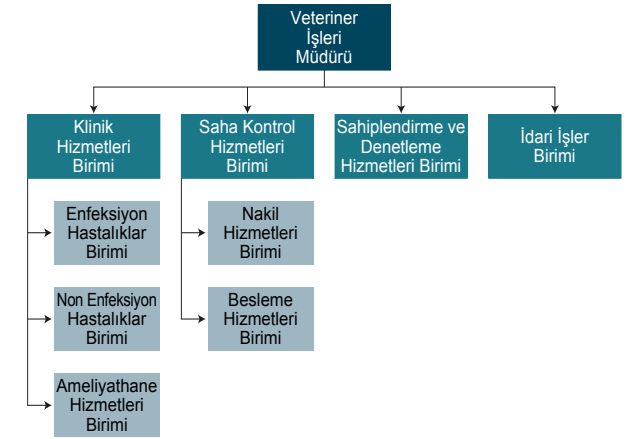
Veteriner İşleri Müdürü

Klinik Hizmetleri Birimi

Enfeksiyon Hastalıklar Birimi

Non Enfeksiyon Hastalıklar Birimi

Ameliyathane Hizmetleri Birimi

Saha Kontrol Hizmetleri Birimi

Nakil Hizmetleri Birimi

Besleme Hizmetleri Birimi

Sahiplendirme ve Denetleme Hizmetleri Birimi

İdari İşler Birimi